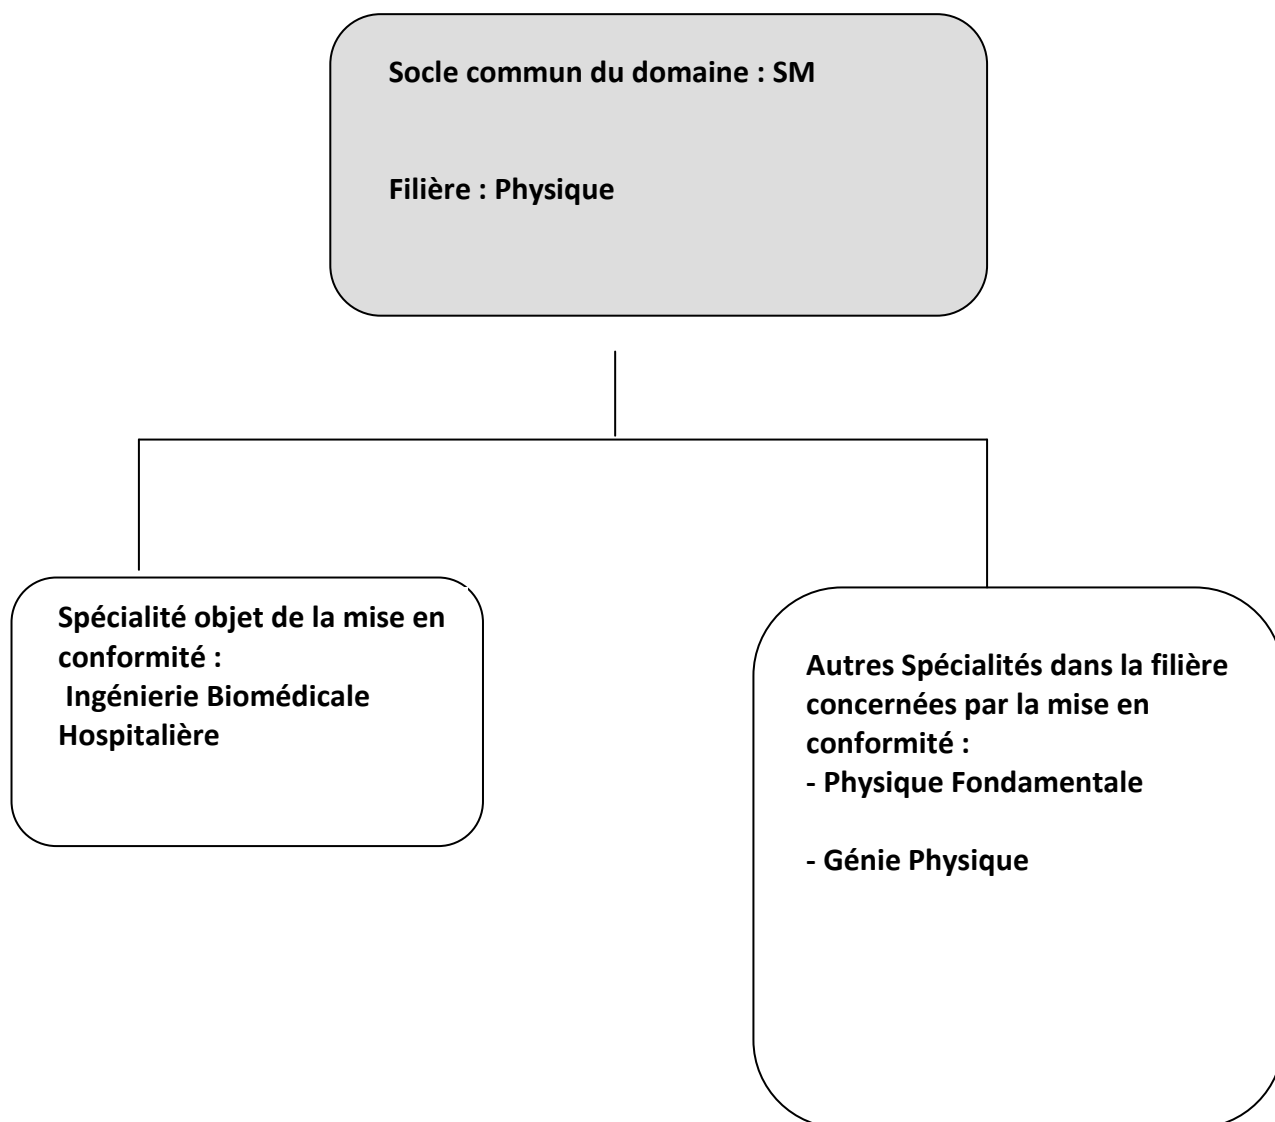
Socle commun du domaine : SM

Filière : Physique

Spécialité objet de la mise en conformité :
Ingénierie Biomédicale Hospitalière

Autres Spécialités dans la filière concernées par la mise en conformité :
- Physique Fondamentale

- Génie Physique